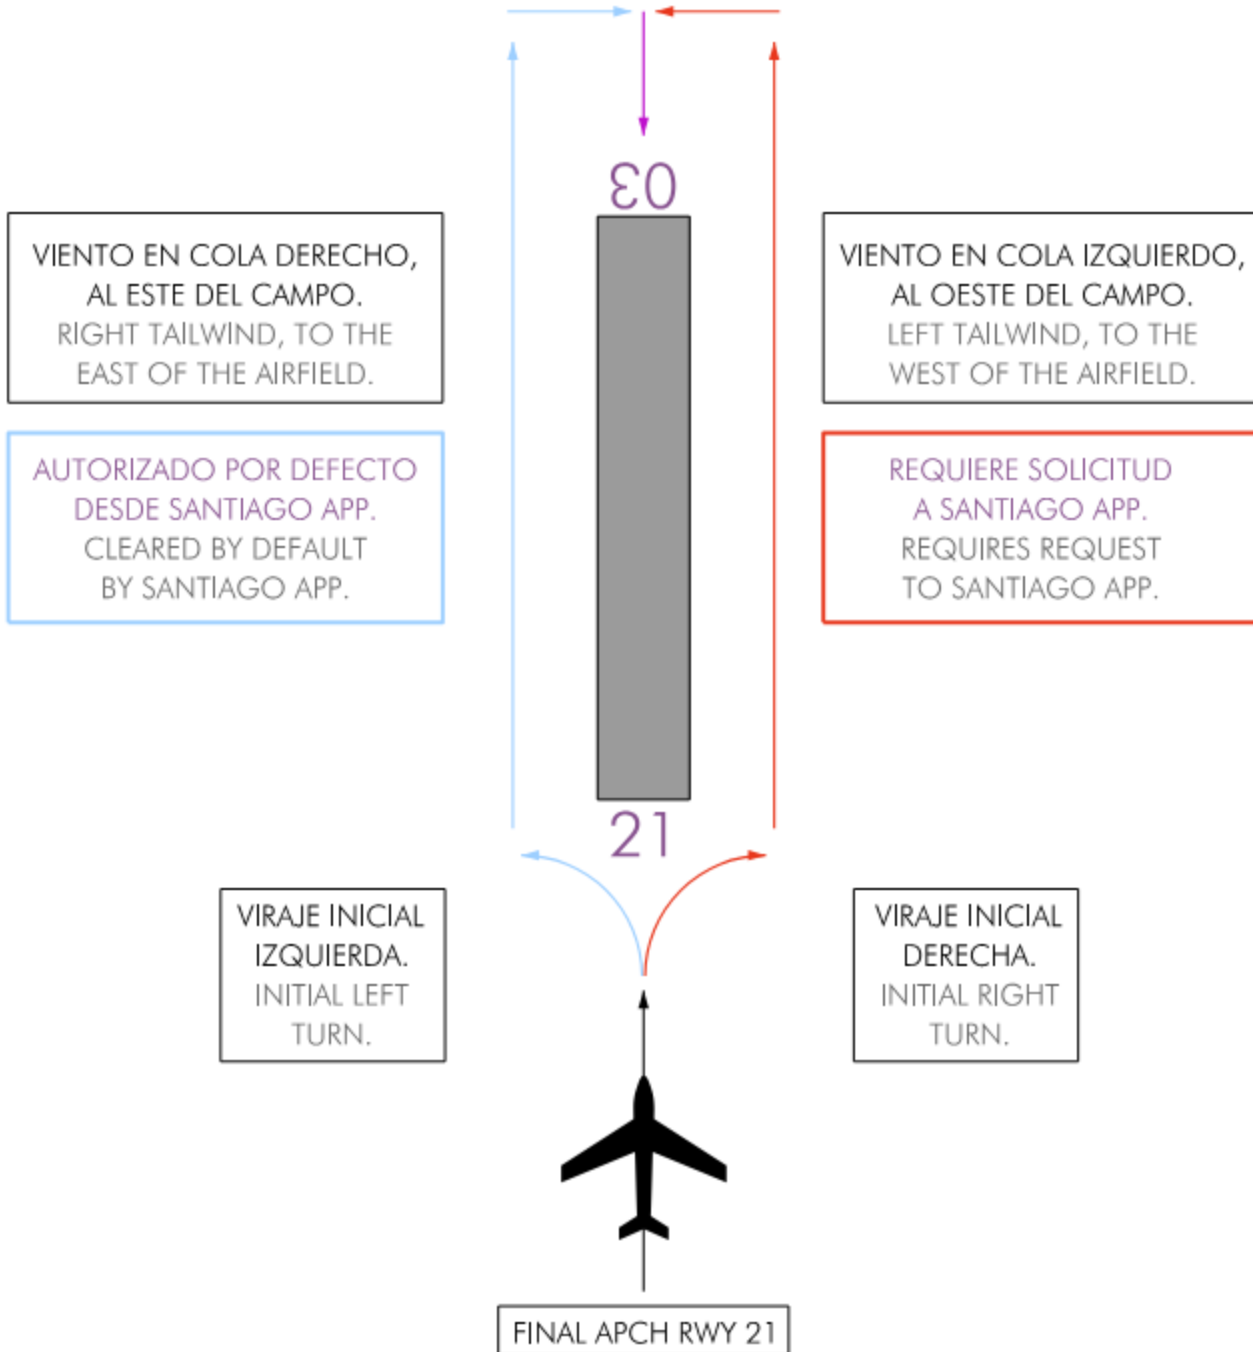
03

VIENTO EN COLA DERECHO, AL ESTE DEL CAMPO.
RIGHT TAILWIND, TO THE EAST OF THE AIRFIELD.

AUTORIZADO POR DEFECTO DESDE SANTIAGO APP.
CLEARED BY DEFAULT BY SANTIAGO APP.

VIENTO EN COLA IZQUIERDO, AL OESTE DEL CAMPO.
LEFT TAILWIND, TO THE WEST OF THE AIRFIELD.

REQUIERE SOLICITUD A SANTIAGO APP.
REQUIRES REQUEST TO SANTIAGO APP.

21

VIRAJE INICIAL IZQUIERDA.
INITIAL LEFT TURN.

VIRAJE INICIAL DERECHA.
INITIAL RIGHT TURN.

FINAL APCH RWY 21